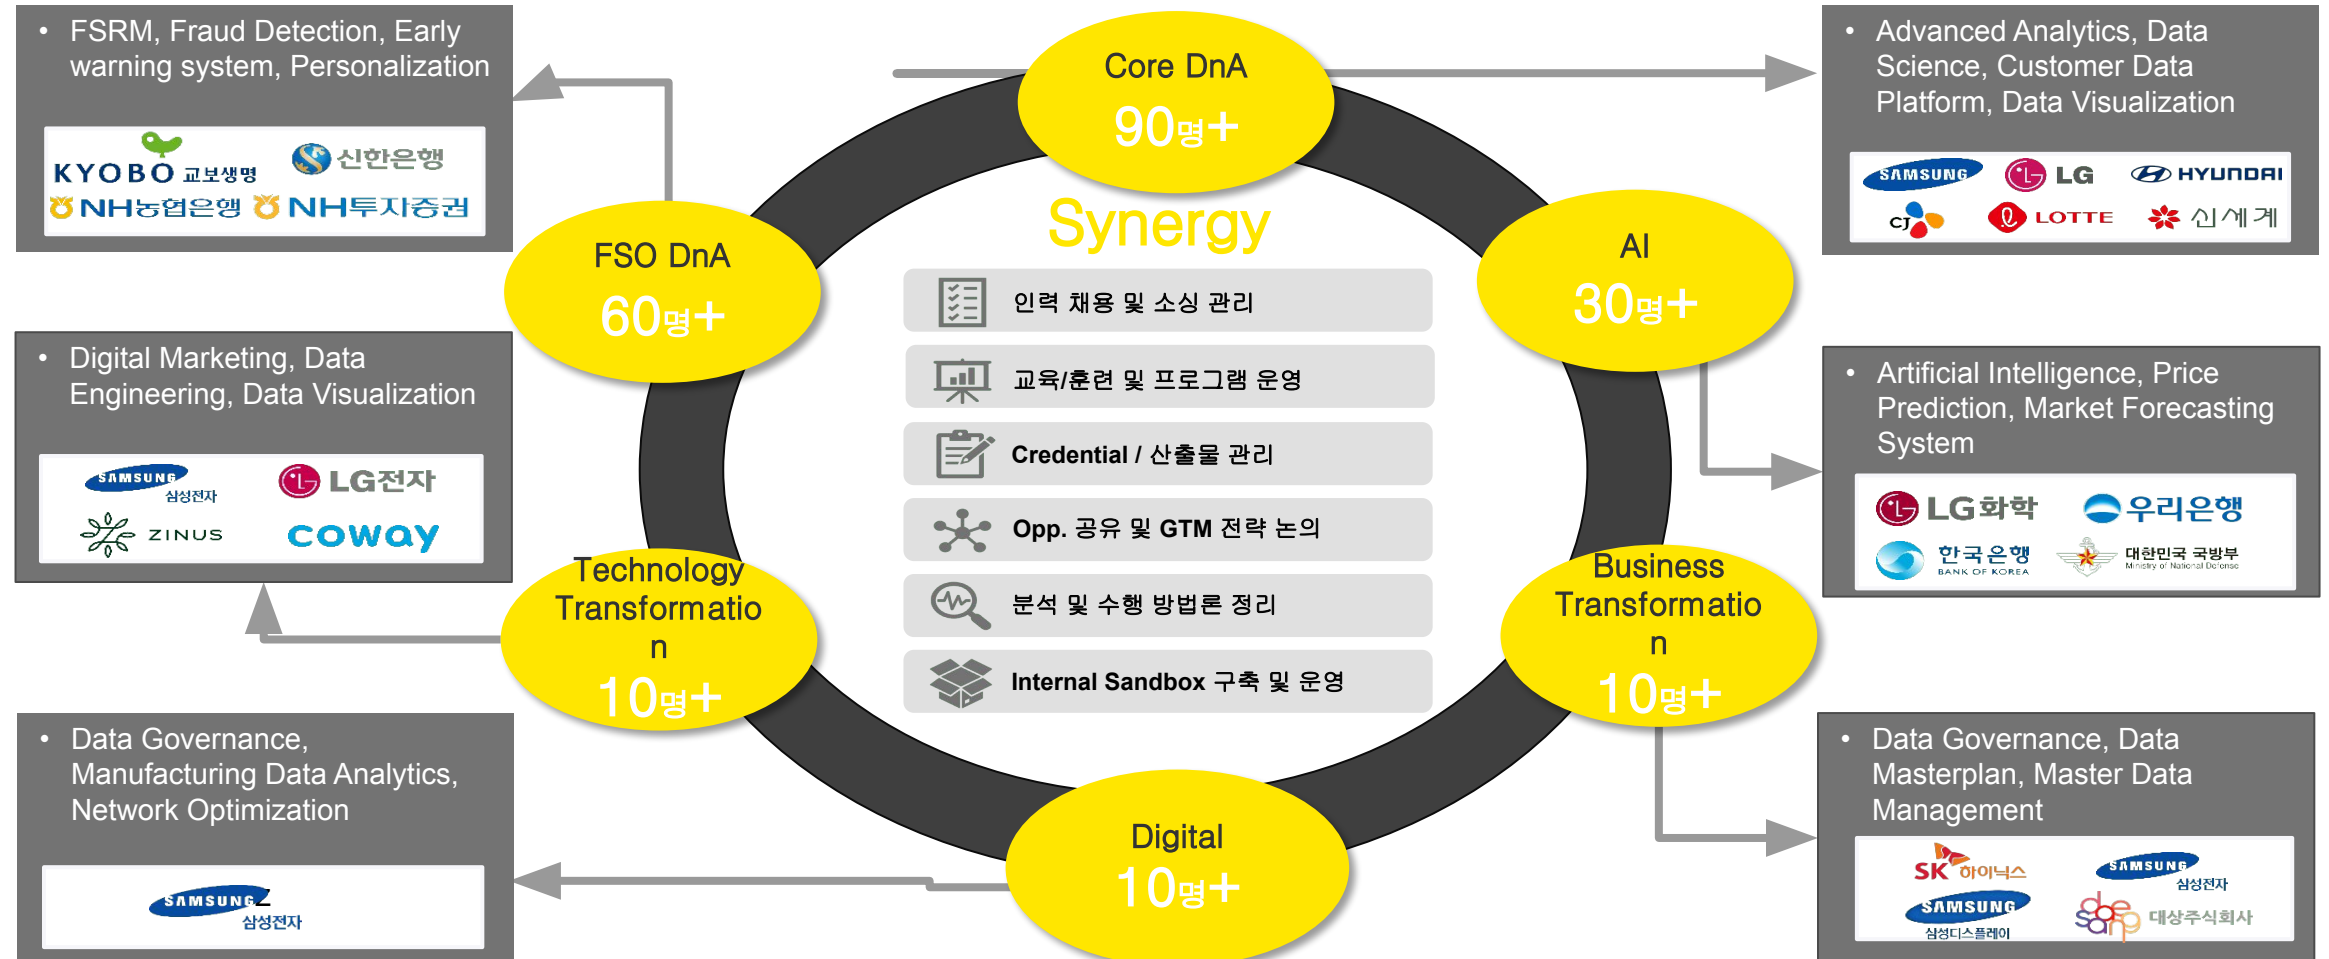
• FSRM, Fraud Detection, Early warning system, Personalization

KYOBO 교보생명 신한은행 NH농협은행 NH투자증권

Core DnA
90명+

• Advanced Analytics, Data Science, Customer Data Platform, Data Visualization

SAMSUNG LG HYUNDAI CJ LOTTE 신세계

FSO DnA
60명+

Synergy

AI
30명+

• Digital Marketing, Data Engineering, Data Visualization

SAMSUNG 삼성전자 LG전자 ZINUS coway

인력 채용 및 소싱 관리
교육/훈련 및 프로그램 운영
Credential / 산출물 관리
Opp. 공유 및 GTM 전략 논의
분석 및 수행 방법론 정리
Internal Sandbox 구축 및 운영

• Artificial Intelligence, Price Prediction, Market Forecasting System

LG화학 우리은행 한국은행 BANK OF KOREA 대한민국 국방부 Ministry of National Defense

Technology Transformation
10명+

Business Transformation
10명+

• Data Governance, Manufacturing Data Analytics, Network Optimization

SAMSUNG 삼성전자

Digital
10명+

• Data Governance, Data Masterplan, Master Data Management

SK 하이닉스 SAMSUNG 삼성전자 SAMSUNG 삼성디스플레이 대상주식회사